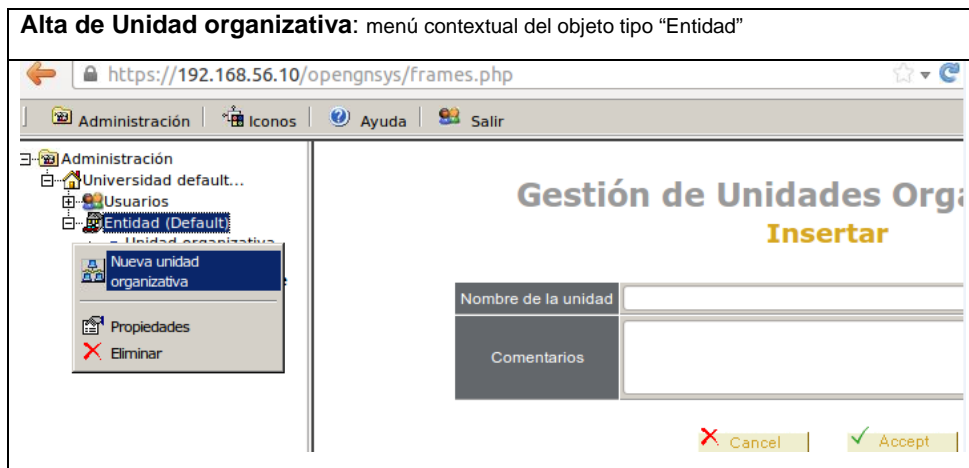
**Alta de Unidad organizativa**: menú contextual del objeto tipo "Entidad"

https://192.168.56.10/opengnsys/frames.php

Administración | Iconos | Ayuda | Salir

Administración
Universidad default...
Usuarios
Entidad (Default)
Unidad organizativa

Nueva unidad organizativa

Propiedades
Eliminar

Gestión de Unidades Orga
Insertar

| Nombre de la unidad | |
|---|---|
| Comentarios | |

Cancel | Accept